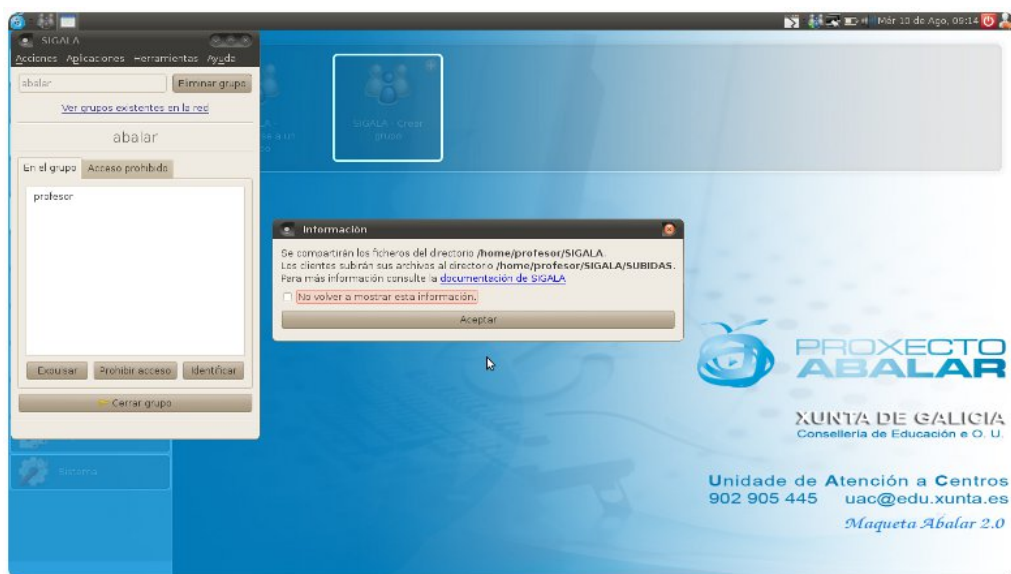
Mar 10 de Ago, 09:14

SIGALA
Acciones Aplicaciones Herramientas Ayuda
abalar
Eliminar grupo
Ver grupos existentes en la red
abalar
En el grupo
Acceso prohibido
profesor
Expulsar
Prohibir acceso
Identificar
Cerrar grupo

SIGALA - Crear grupo

Sistema

Información
Se compartirán los ficheros del directorio /home/profesor/SIGALA.
Los clientes subirán sus archivos al directorio /home/profesor/SIGALA/SUBIDAS.
Para más información consulte la documentación de SIGALA
No volver a mostrar esta información.
Aceptar

PROXECTO
ABALAR

XUNTA DE GALICIA
Consellería de Educación e O. U.

Unidade de Atención a Centros
902 905 445 uac@edu.xunta.es
Maqueta Abalar 2.0